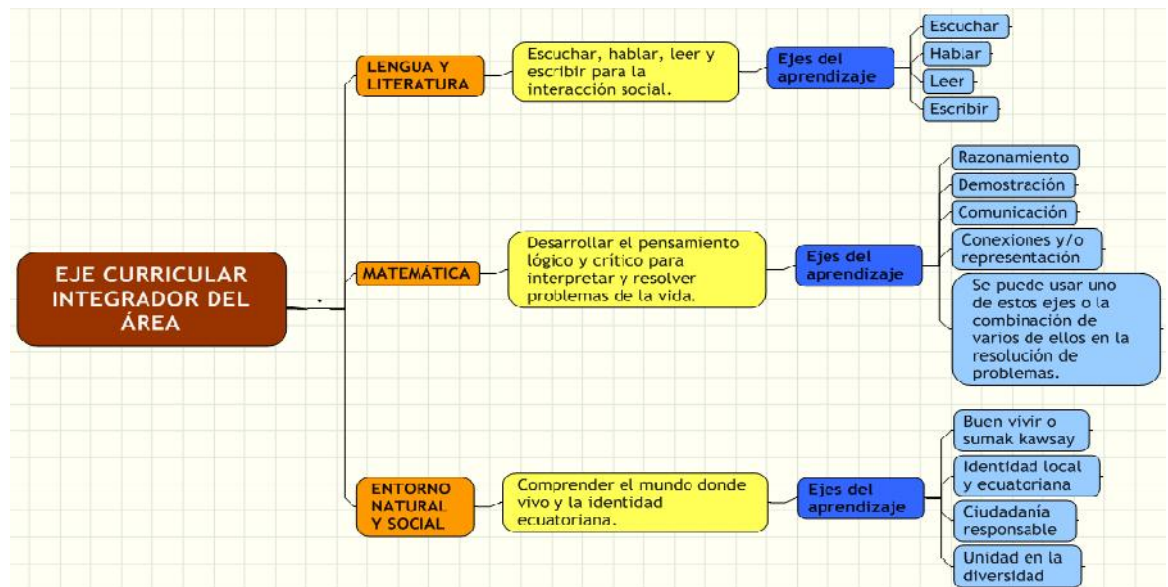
EJE CURRICULAR INTEGRADOR DEL ÁREA

LENGUA Y LITERATURA

Escuchar, hablar, leer y escribir para la interacción social.

Ejes del aprendizaje

Escuchar

Hablar

Leer

Escribir

MATEMÁTICA

Desarrollar el pensamiento lógico y crítico para interpretar y resolver problemas de la vida.

Ejes del aprendizaje

Razonamiento

Demostración

Comunicación

Conexiones y/o representación

Se puede usar uno de estos ejes o la combinación de varios de ellos en la resolución de problemas.

ENTORNO NATURAL Y SOCIAL

Comprender el mundo donde vivo y la identidad ecuatoriana.

Ejes del aprendizaje

Buen vivir o sumak kawsay

Identidad local y ecuatoriana

Ciudadanía responsable

Unidad en la diversidad